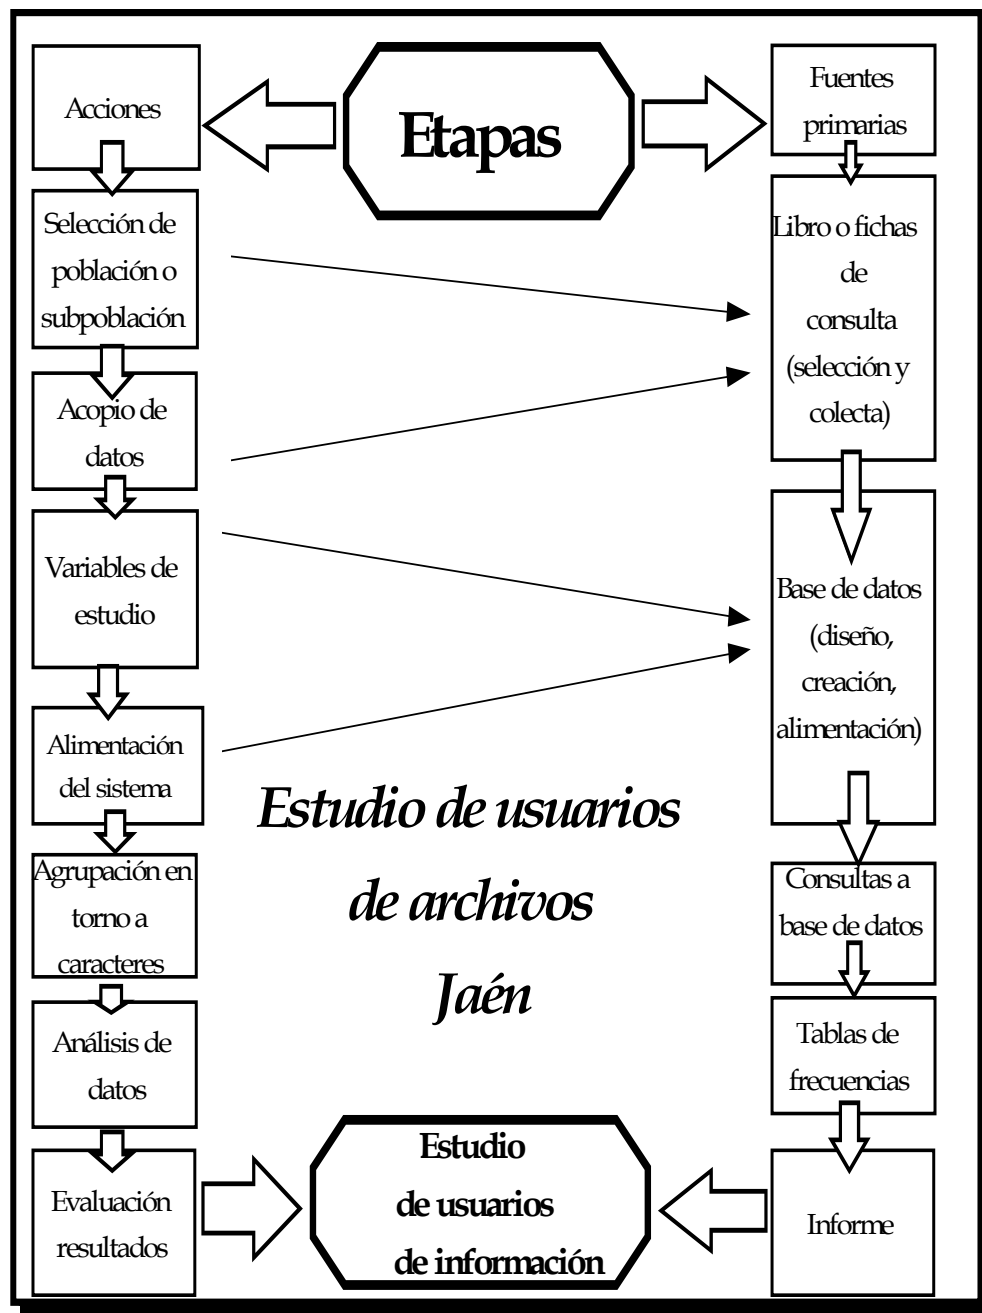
Acciones

Etapas

Fuentes primarias

Selección de población o subpoblación

Libro o fichas de consulta (selección y colecta)

Acopio de datos

Variables de estudio

Base de datos (diseño, creación, alimentación)

Alimentación del sistema

Estudio de usuarios de archivos Jaén

Agrupación en torno a caracteres

Consultas a base de datos

Análisis de datos

Tablas de frecuencias

Evaluación resultados

Estudio de usuarios de información

Informe